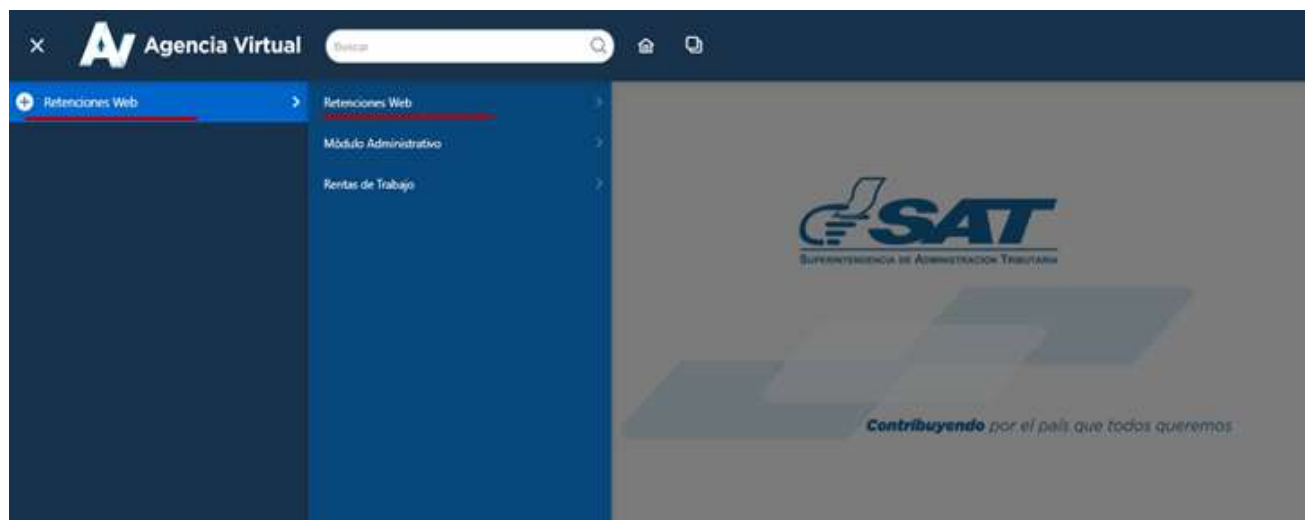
× AV Agencia Virtual Buscar

Retenciones Web

Retenciones Web

Módulo Administrativo

Rentas de Trabajo

SAT

Superintendencia de Administración Tributaria

Contribuyendo por el país que todos queremos